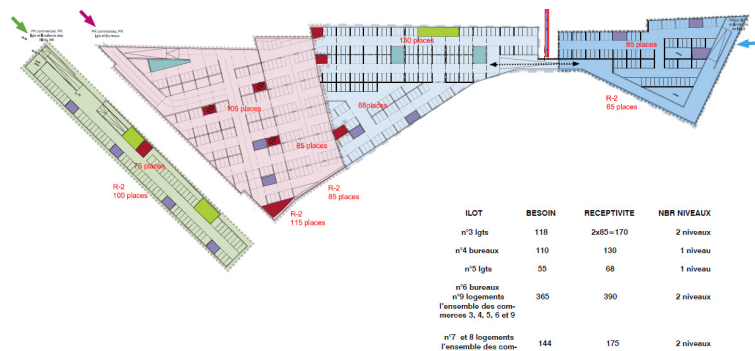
PK commerces, PK lgts et bureaux rue

PK commerces, PK lgts et bureaux

130 places

85 places

R-2
85 places

105 places

68places

85 places

75 places

R-2
100 places

R-2
85 places

R-2
115 places

| ILOT | BESOIN | RECEPTIVITE | NBR NIVEAUX |
|---|---|---|---|
| n°3 lgts | 118 | 2x85=170 | 2 niveaux |
| n°4 bureaux | 110 | 130 | 1 niveau |
| n°5 lgts | 55 | 68 | 1 niveau |
| n°6 bureaux n°9 logements l'ensemble des commerces 3, 4, 5, 6 et 9 | 365 | 390 | 2 niveaux |
| n°7 et 8 logements l'ensemble des com- | 144 | 175 | 2 niveaux |